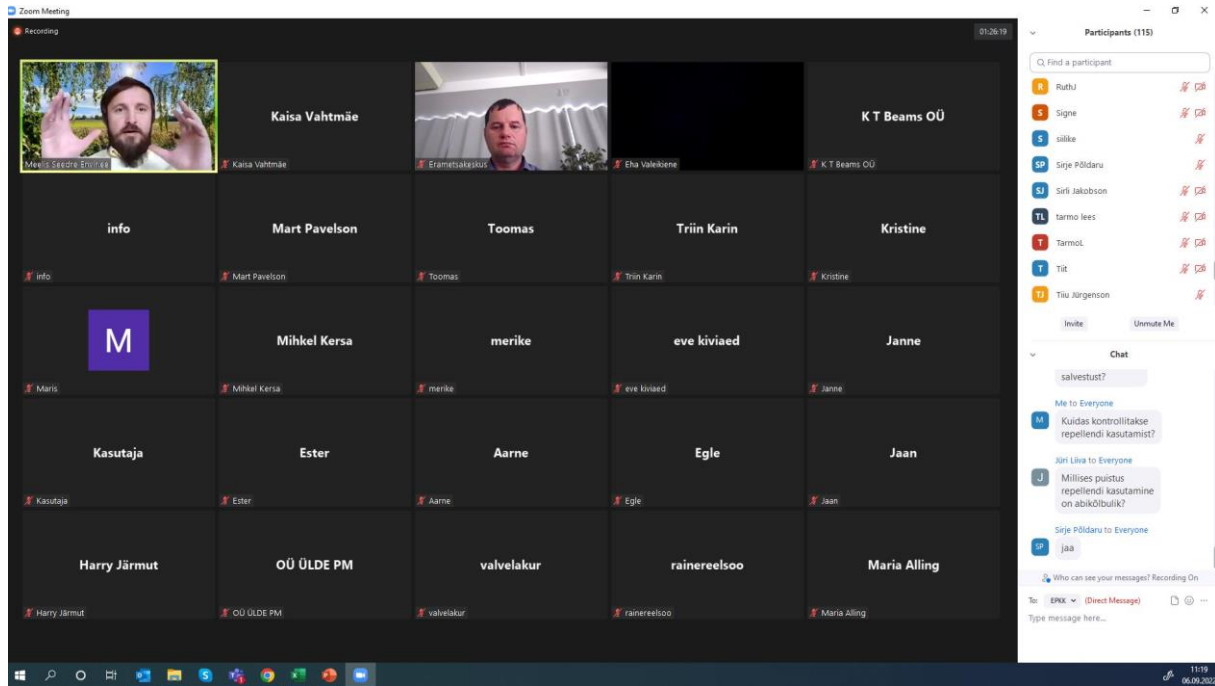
Zoom Meeting

Recording

01:26:19

Meelis Seedre Envirtae

Kaisa Vahtmäe
Kaisa Vahtmäe

Erametsakeskus

Eha Valeikiene

K T Beams OÜ
K T Beams OÜ

info
info

Mart Pavelson
Mart Pavelson

Toomas
Toomas

Triin Karin
Triin Karin

Kristine
Kristine

M
Maris

Mihkel Kersa
Mihkel Kersa

merike
merike

eve kiviaed
eve kiviaed

Janne
Janne

Kasutaja
Kasutaja

Ester
Ester

Aarne
Aarne

Egle
Egle

Jaan
Jaan

Harry Järmut
Harry Järmut

OÜ ÜLDE PM
OÜ ÜLDE PM

valvelakur
valvelakur

rainereelsoo
rainereelsoo

Maria Alling
Maria Alling

Participants (115)

Find a participant

R RuthJ
S Signe
S siilike
SP Sirje Põldaru
SJ Sirli Jakobson
TL tarmo lees
T TarmoL
T Tiit
TJ Tiiu Jürgenson

Invite
Unmute Me

Chat

salvestust?

Me to Everyone
Kuidas kontrollitakse repellendi kasutamist?

Jüri Liiva to Everyone
Millises puistus repellendi kasutamine on abikõlbulik?

Sirje Põldaru to Everyone
jaa

Who can see your messages? Recording On

To: EPKK (Direct Message)

Type message here...

11:19
06.09.2022